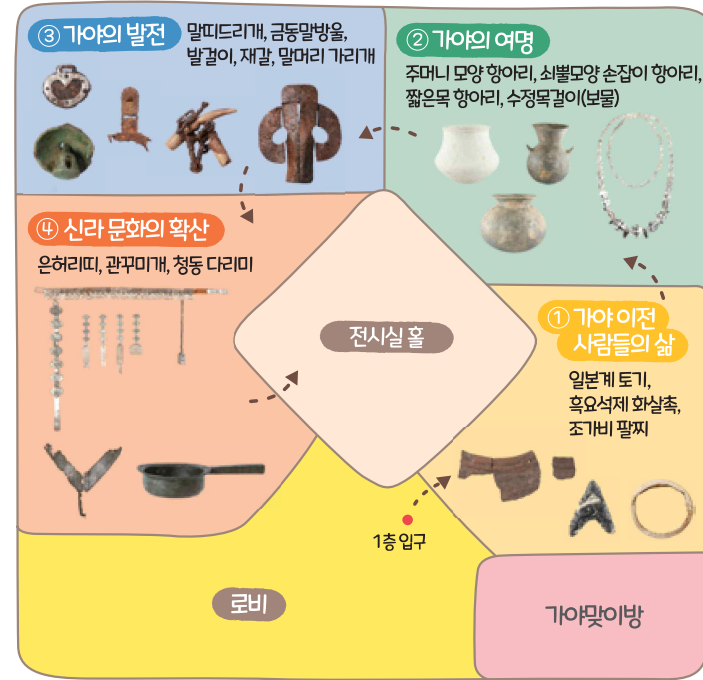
③ 가야의 발전
말띠드리개, 금동말방울, 발걸이, 재갈, 말머리 가리개

② 가야의 여명
주머니 모양 항아리, 쇠뿔모양 손잡이 항아리, 짧은목 항아리, 수정목걸이(보물)

④ 신라 문화의 확산
은허리띠, 관꾸미개, 청동 다리미

전시실 홀

① 가야 이전 사람들의 삶
일본계 토기, 흑요석제 화살촉, 조가비 팔찌

1층 입구

로비

가야맞이방